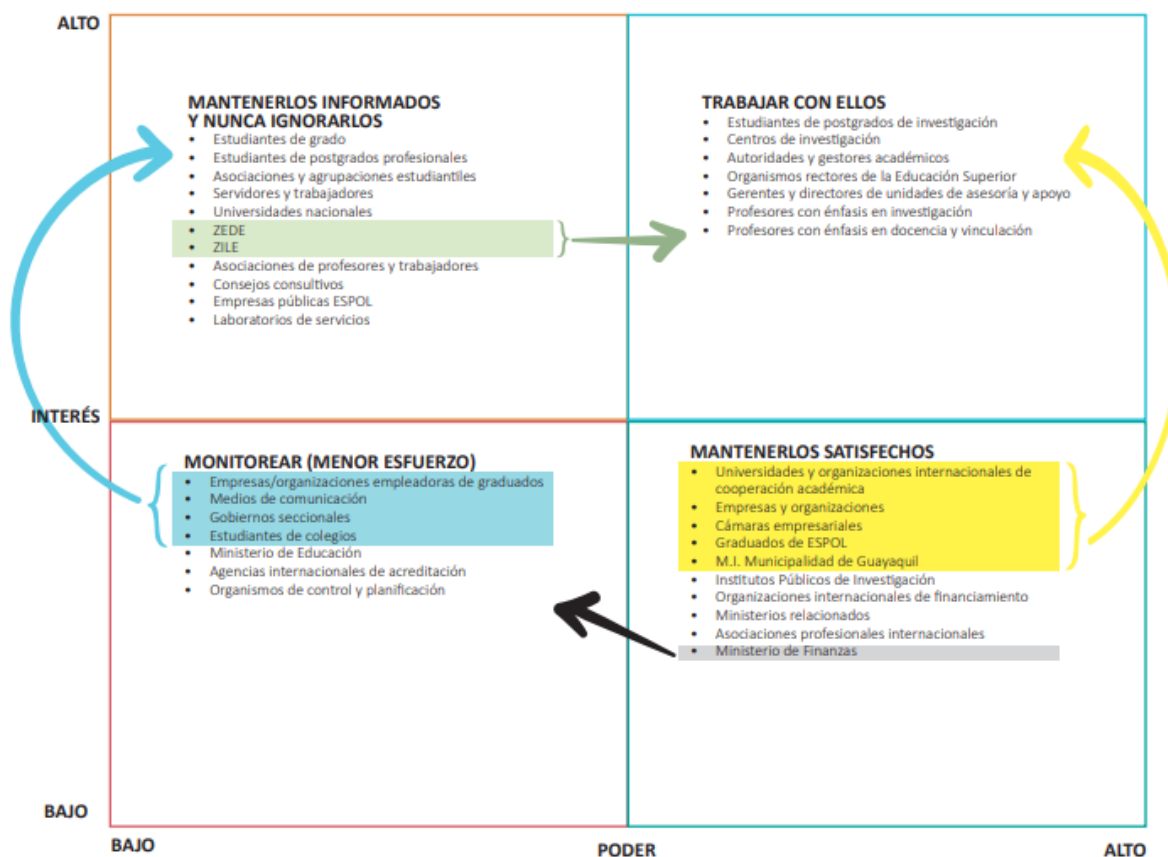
ALTO

MANTENERLOS INFORMADOS Y NUNCA IGNORARLOS
- Estudiantes de grado
- Estudiantes de postgrados profesionales
- Asociaciones y agrupaciones estudiantiles
- Servidores y trabajadores
- Universidades nacionales
- ZEDE
- ZILE
- Asociaciones de profesores y trabajadores
- Consejos consultivos
- Empresas públicas ESPOL
- Laboratorios de servicios

TRABAJAR CON ELLOS
- Estudiantes de postgrados de investigación
- Centros de investigación
- Autoridades y gestores académicos
- Organismos rectores de la Educación Superior
- Gerentes y directores de unidades de asesoría y apoyo
- Profesores con énfasis en investigación
- Profesores con énfasis en docencia y vinculación

INTERÉS

MONITOREAR (MENOR ESFUERZO)
- Empresas/organizaciones empleadoras de graduados
- Medios de comunicación
- Gobiernos seccionales
- Estudiantes de colegios
- Ministerio de Educación
- Agencias internacionales de acreditación
- Organismos de control y planificación

MANTENERLOS SATISFECHOS
- Universidades y organizaciones internacionales de cooperación académica
- Empresas y organizaciones
- Cámaras empresariales
- Graduados de ESPOL
- M.I. Municipalidad de Guayaquil
- Institutos Públicos de Investigación
- Organizaciones internacionales de financiamiento
- Ministerios relacionados
- Asociaciones profesionales internacionales
- Ministerio de Finanzas

BAJO

BAJO
PODER
ALTO